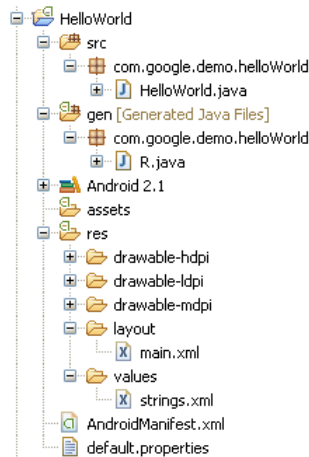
HelloWorld
src
com.google.demo.helloWorld
HelloWorld.java
gen [Generated Java Files]
com.google.demo.helloWorld
R.java
Android 2.1
assets
res
drawable-hdpi
drawable-ldpi
drawable-mdpi
layout
main.xml
values
strings.xml
AndroidManifest.xml
default.properties